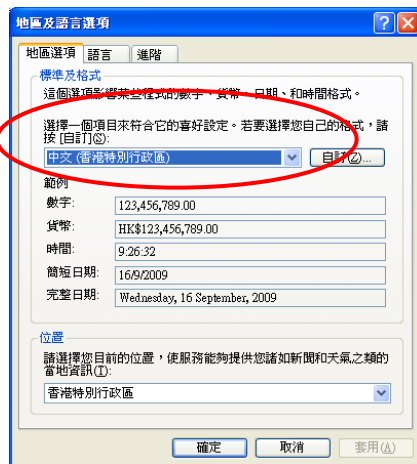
地區及語言選項

地區選項 語言 進階

標準及格式

這個選項影響某些程式的數字、貨幣、日期、和時間格式。

選擇一個項目來符合它的喜好設定。若要選擇您自己的格式，請按 [自訂](S):

中文 (香港特別行政區)

自訂(Z)...

範例

數字: 123,456,789.00

貨幣: HK$123,456,789.00

時間: 9:26:32

簡短日期: 16/9/2009

完整日期: Wednesday, 16 September, 2009

位置

請選擇您目前的位置，使服務能夠提供您諸如新聞和天氣之類的當地資訊(I):

香港特別行政區

確定 取消 套用(A)